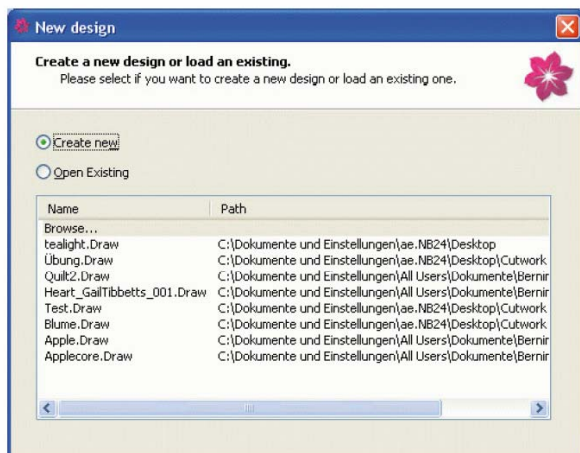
New design

Create a new design or load an existing.
Please select if you want to create a new design or load an existing one.

Create new

Open Existing

| Name | Path |
|---|---|
| Browse... | |
| tealight.Draw | C:\Dokumente und Einstellungen\ae.NB24\Desktop |
| Übung.Draw | C:\Dokumente und Einstellungen\ae.NB24\Desktop\Cutwork |
| Quilt2.Draw | C:\Dokumente und Einstellungen\All Users\Dokumente\Bernir |
| Heart_GailTibbetts_001.Draw | C:\Dokumente und Einstellungen\All Users\Dokumente\Bernir |
| Test.Draw | C:\Dokumente und Einstellungen\ae.NB24\Desktop\Cutwork |
| Blume.Draw | C:\Dokumente und Einstellungen\ae.NB24\Desktop\Cutwork |
| Apple.Draw | C:\Dokumente und Einstellungen\All Users\Dokumente\Bernir |
| Applecore.Draw | C:\Dokumente und Einstellungen\All Users\Dokumente\Bernir |